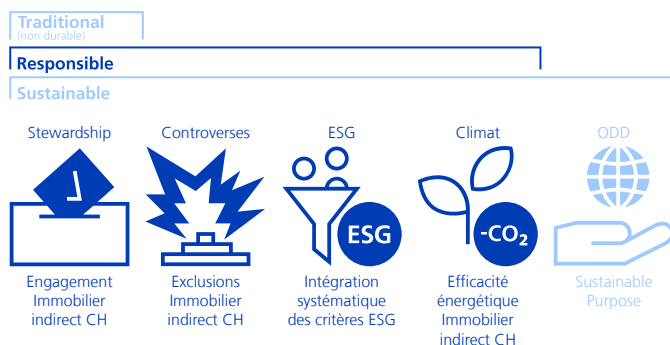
Traditional
(non durable)

Responsible

Sustainable

Stewardship

Controverses

ESG

Climat

ODD

ESG

-$CO_2$

Engagement Immobilier indirect CH

Exclusions Immobilier indirect CH

Intégration systématique des critères ESG

Efficacité énergétique Immobilier indirect CH

Sustainable Purpose